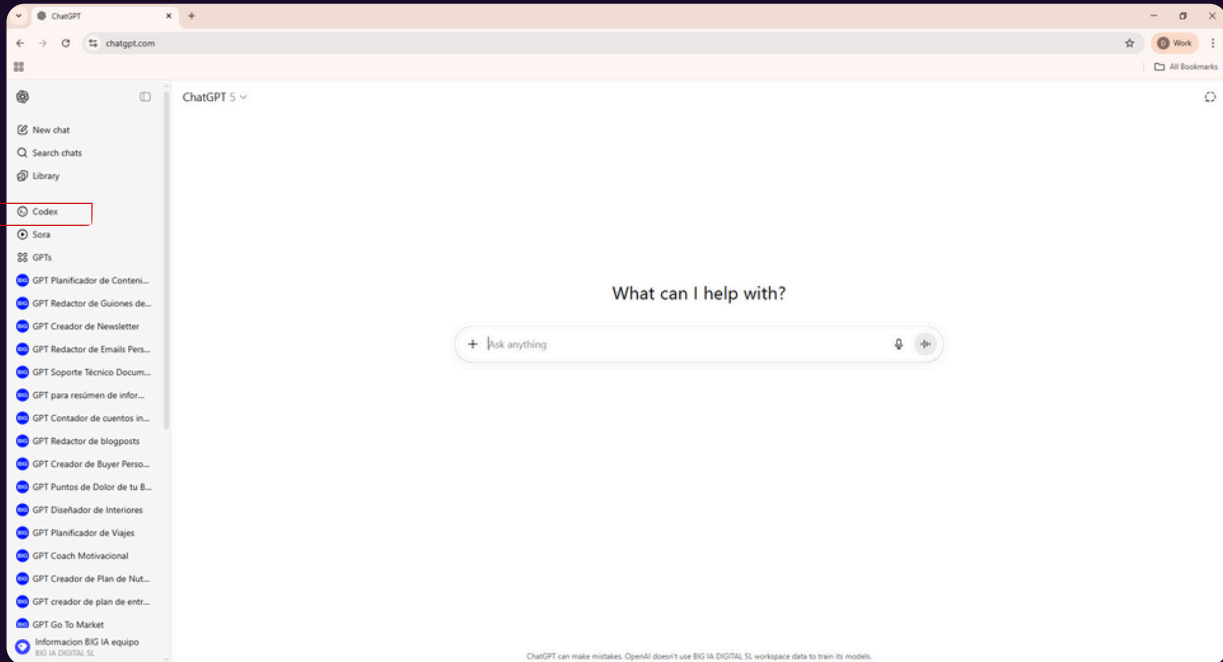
ChatGPT

chatgpt.com

Work

All Bookmarks

ChatGPT 5

New chat
Search chats
Library

Codex
Sora
GPTs
GPT Planificador de Conteni...
GPT Redactor de Guiones de...
GPT Creador de Newsletter
GPT Redactor de Emails Pers...
GPT Soporte Técnico Docum...
GPT para resúmen de infor...
GPT Contador de cuentos in...
GPT Redactor de blogposts
GPT Creador de Buyer Perso...
GPT Puntos de Dolor de tu B...
GPT Diseñador de Interiores
GPT Planificador de Viajes
GPT Coach Motivacional
GPT Creador de Plan de Nut...
GPT creador de plan de entr...
GPT Go To Market

Informacion BIG IA equipo
BIG IA DIGITAL SL

What can I help with?

Ask anything

ChatGPT can make mistakes. OpenAI doesn't use BIG IA DIGITAL SL workspace data to train its models.